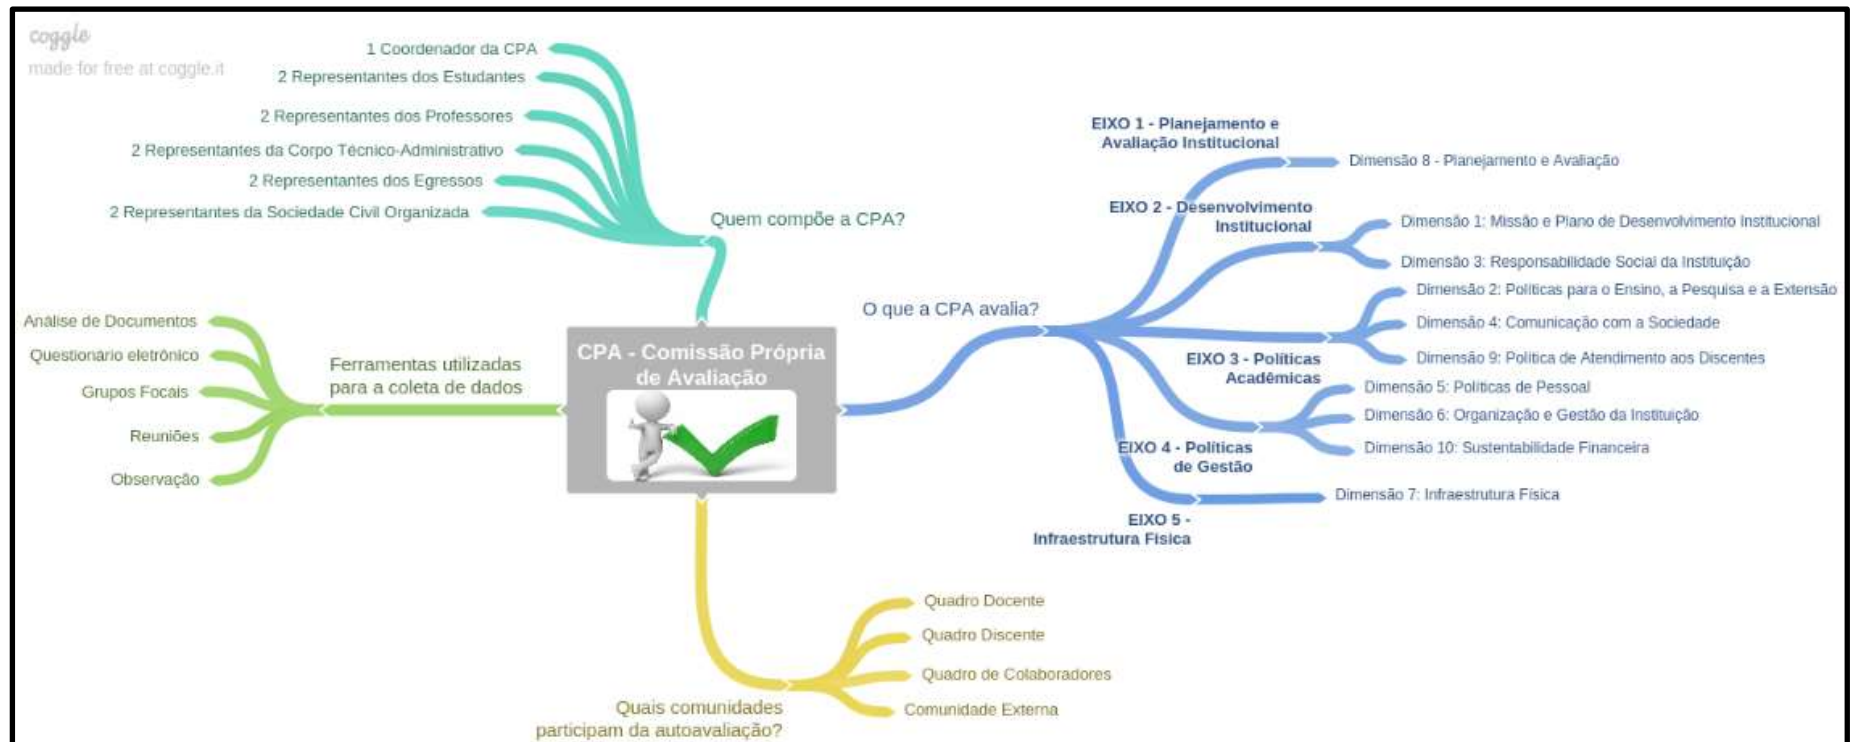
coggle
made for free at coggle.it

CPA - Comissão Própria de Avaliação

Quem compõe a CPA?
1 Coordenador da CPA
2 Representantes dos Estudantes
2 Representantes dos Professores
2 Representantes da Corpo Técnico-Administrativo
2 Representantes dos Egressos
2 Representantes da Sociedade Civil Organizada

Ferramentas utilizadas para a coleta de dados
Análise de Documentos
Questionario eletrônico
Grupos Focais
Reuniões
Observação

O que a CPA avalia?
EIXO 1 - Planejamento e Avaliação Institucional
Dimensão 8 - Planejamento e Avaliação
EIXO 2 - Desenvolvimento Institucional
Dimensão 1: Missão e Plano de Desenvolvimento Institucional
Dimensão 3: Responsabilidade Social da Instituição
EIXO 3 - Políticas Acadêmicas
Dimensão 2: Políticas para o Ensino, a Pesquisa e a Extensão
Dimensão 4: Comunicação com a Sociedade
Dimensão 9: Política de Atendimento aos Discentes
EIXO 4 - Políticas de Gestão
Dimensão 5: Políticas de Pessoal
Dimensão 6: Organização e Gestão da Instituição
Dimensão 10: Sustentabilidade Financeira
EIXO 5 - Infraestrutura Física
Dimensão 7: Infraestrutura Física

Quais comunidades participam da autoavaliação?
Quadro Docente
Quadro Discente
Quadro de Colaboradores
Comunidade Externa